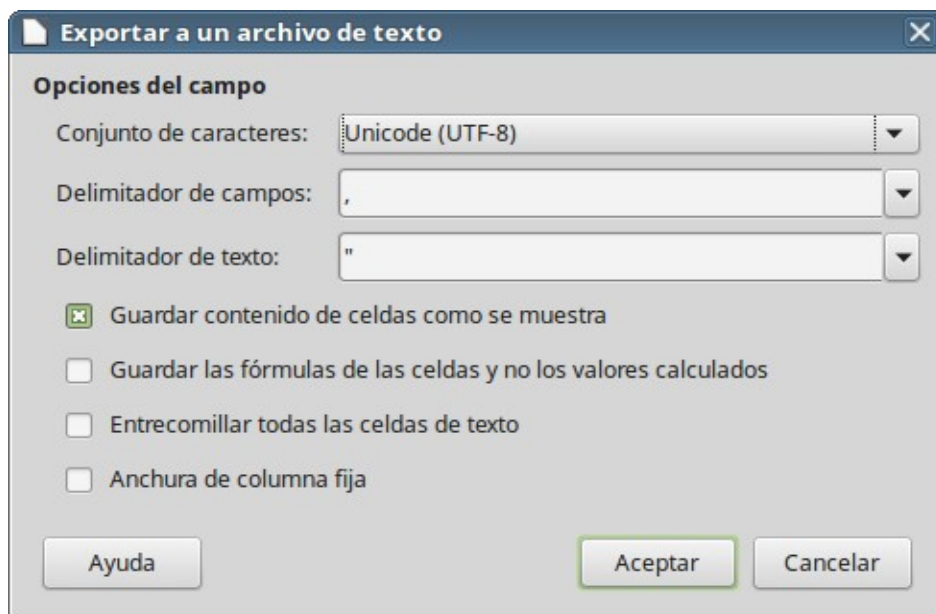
Exportar a un archivo de texto

Opciones del campo

Conjunto de caracteres: Unicode (UTF-8)

Delimitador de campos: ,

Delimitador de texto: "

Guardar contenido de celdas como se muestra

Guardar las fórmulas de las celdas y no los valores calculados

Entrecomillar todas las celdas de texto

Anchura de columna fija

Ayuda

Aceptar

Cancelar